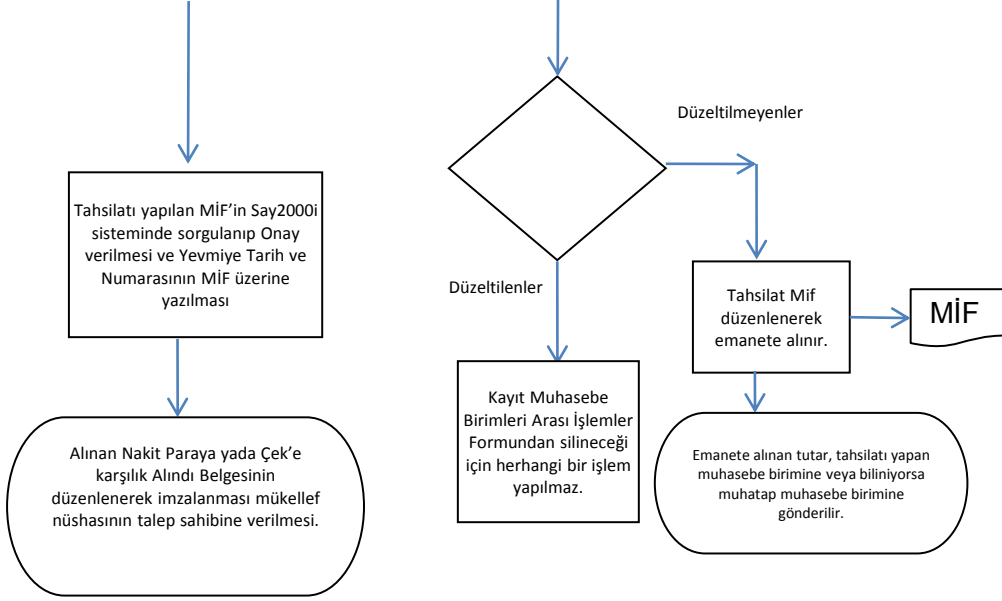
Tahsilatı yapılan MİF'in Say2000i sisteminde sorgulanıp Onay verilmesi ve Yevmiye Tarih ve Numarasının MİF üzerine yazılması

Alınan Nakit Paraya yada Çek'e karşılık Alındı Belgesinin düzenlenerek imzalanması mükellef nüshasının talep sahibine verilmesi.

Düzeltilmeyenler

Düzeltilenler

Kayıt Muhasebe Birimleri Arası İşlemler Formundan silineceği için herhangi bir işlem yapılmaz.

Tahsilat Mif düzenlenerek emanete alınır.

MİF

Emanete alınan tutar, tahsilatı yapan muhasebe birimine veya biliniyorsa muhatap muhasebe birimine gönderilir.